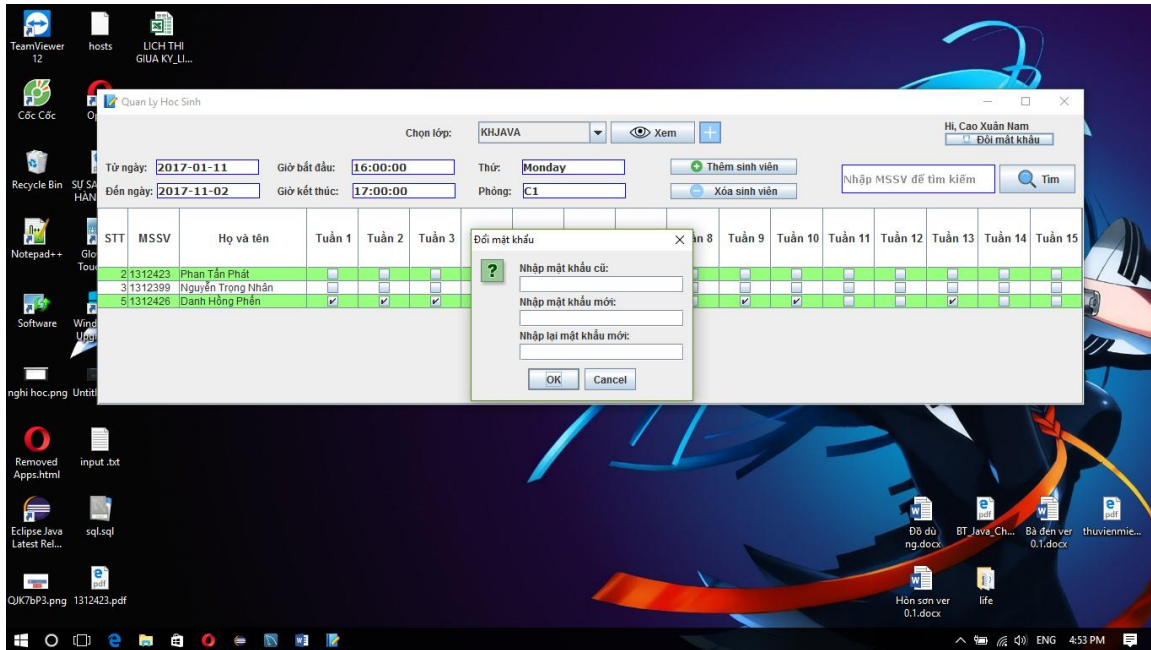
TeamViewer 12
hosts
LICH THI GIUA KY_LI...
Cốc Cốc
Recycle Bin
SƯ SA HAN
Notepad++
Glo Tou
Software
Wind Upgr
nghi hoc.png
Untitl
Removed Apps.html
input .txt
Eclipse Java Latest Rel...
sql.sql
QJK7bP3.png
1312423.pdf

Quan Ly Hoc Sinh

Chọn lớp: KHJAVA Xem +

Hi, Cao Xuân Nam
Đổi mật khẩu

Từ ngày: 2017-01-11 Giờ bắt đầu: 16:00:00 Thứ: Monday
Đến ngày: 2017-11-02 Giờ kết thúc: 17:00:00 Phòng: C1

Thêm sinh viên
Xóa sinh viên

Nhập MSSV để tìm kiếm
Tìm

| STT | MSSV | Họ và tên | Tuần 1 | Tuần 2 | Tuần 3 | ần 8 | Tuần 9 | Tuần 10 | Tuần 11 | Tuần 12 | Tuần 13 | Tuần 14 | Tuần 15 |
|---|---|---|---|---|---|---|---|---|---|---|---|---|---|
| 2 | 1312423 | Phan Tấn Phát | | | | | | | | | | | |
| 3 | 1312399 | Nguyễn Trọng Nhân | | | | | | | | | | | |
| 5 | 1312426 | Danh Hồng Phến | ✔ | ✔ | ✔ | | ✔ | ✔ | | | ✔ | | |

Đổi mật khẩu
Nhập mật khẩu cũ:
Nhập mật khẩu mới:
Nhập lại mật khẩu mới:
OK Cancel

Đồ dùng.docx
BT_Java_Ch...
Bà đen ver 0.1.docx
thuvienmie...
Hòn sơn ver 0.1.docx
life

ENG 4:53 PM